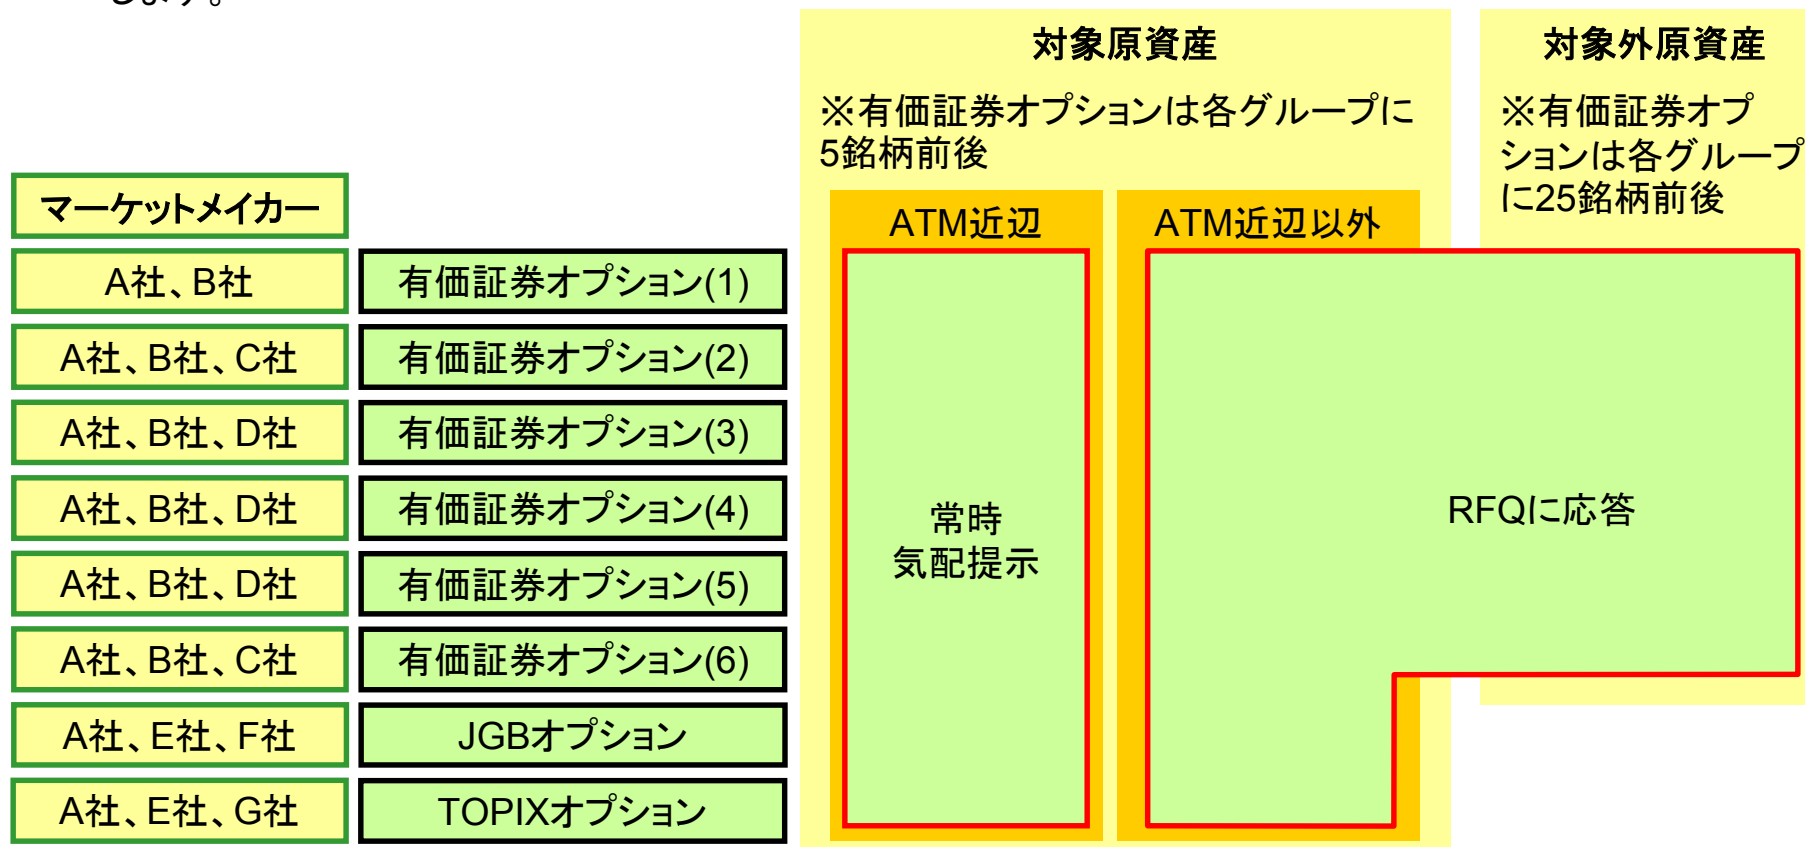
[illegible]

対象原資産

※有価証券オプションは各グループに5銘柄前後

対象外原資産

※有価証券オプションは各グループに25銘柄前後

マーケットメイカー

| A社、B社 | 有価証券オプション(1) |
|---|---|
| A社、B社、C社 | 有価証券オプション(2) |
| A社、B社、D社 | 有価証券オプション(3) |
| A社、B社、D社 | 有価証券オプション(4) |
| A社、B社、D社 | 有価証券オプション(5) |
| A社、B社、C社 | 有価証券オプション(6) |
| A社、E社、F社 | JGBオプション |
| A社、E社、G社 | TOPIXオプション |

ATM近辺

常時
気配提示

ATM近辺以外

RFQに応答